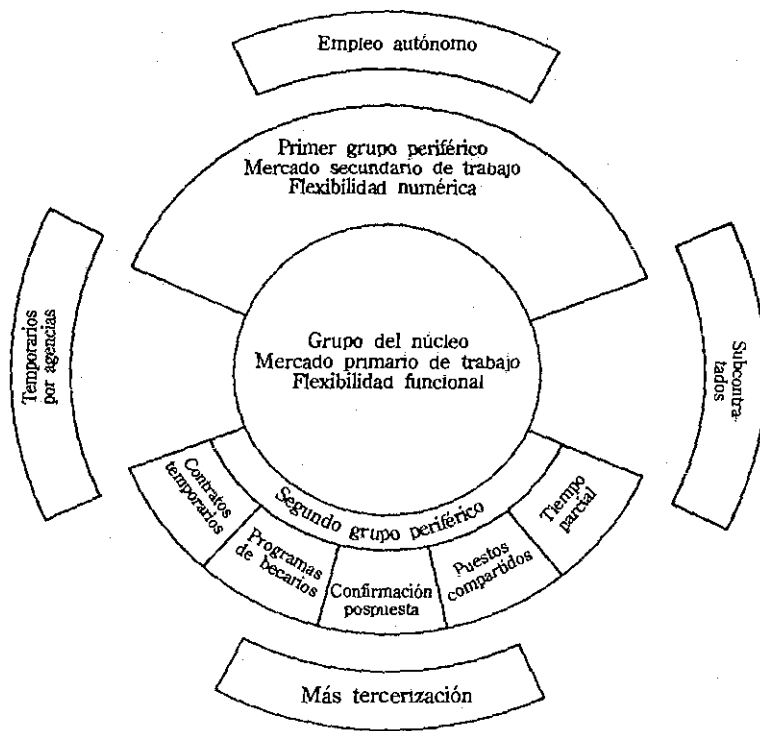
Empleo autónomo

Primer grupo periférico
Mercado secundario de trabajo
Flexibilidad numérica

Temporarios por agencias

Grupo del núcleo
Mercado primario de trabajo
Flexibilidad funcional

Subcontratados

Segundo grupo periférico

Contratos temporarios

Programas de becarios

Confirmación pospuesta

Puestos compartidos

Tiempo parcial

Más tercerización